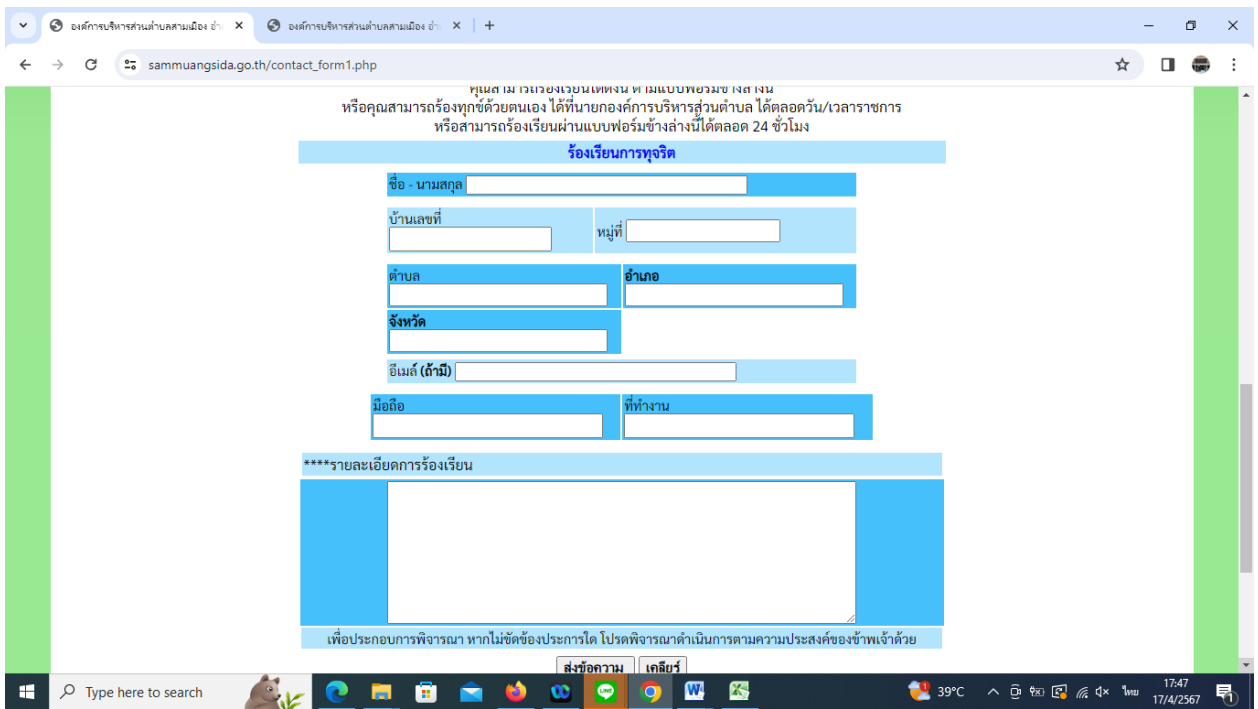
องค์การบริหารส่วนตำบลสามเมือง อำ ×
องค์การบริหารส่วนตำบลสามเมือง อำ ×
+
sammuangsida.go.th/contact_form1.php

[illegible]
หรือคุณสามารถร้องทุกข์ด้วยตนเอง ได้ที่นายกองค์การบริหารส่วนตำบล ได้ตลอดวัน/เวลาราชการ
หรือสามารถร้องเรียนผ่านแบบฟอร์มข้างล่างนี้ได้ตลอด 24 ชั่วโมง

ร้องเรียนการทุจริต

ชื่อ - นามสกุล

บ้านเลขที่

หมู่ที่

ตำบล

อำเภอ

จังหวัด

อีเมล์ (ถ้ามี)

มือถือ

ที่ทำงาน

****รายละเอียดการร้องเรียน

เพื่อประกอบการพิจารณา หากไม่ขัดข้องประการใด โปรดพิจารณาดำเนินการตามความประสงค์ของข้าพเจ้าด้วย

ส่งข้อความ เคลียร์

Type here to search
39°C
ไทย
17:47
17/4/2567